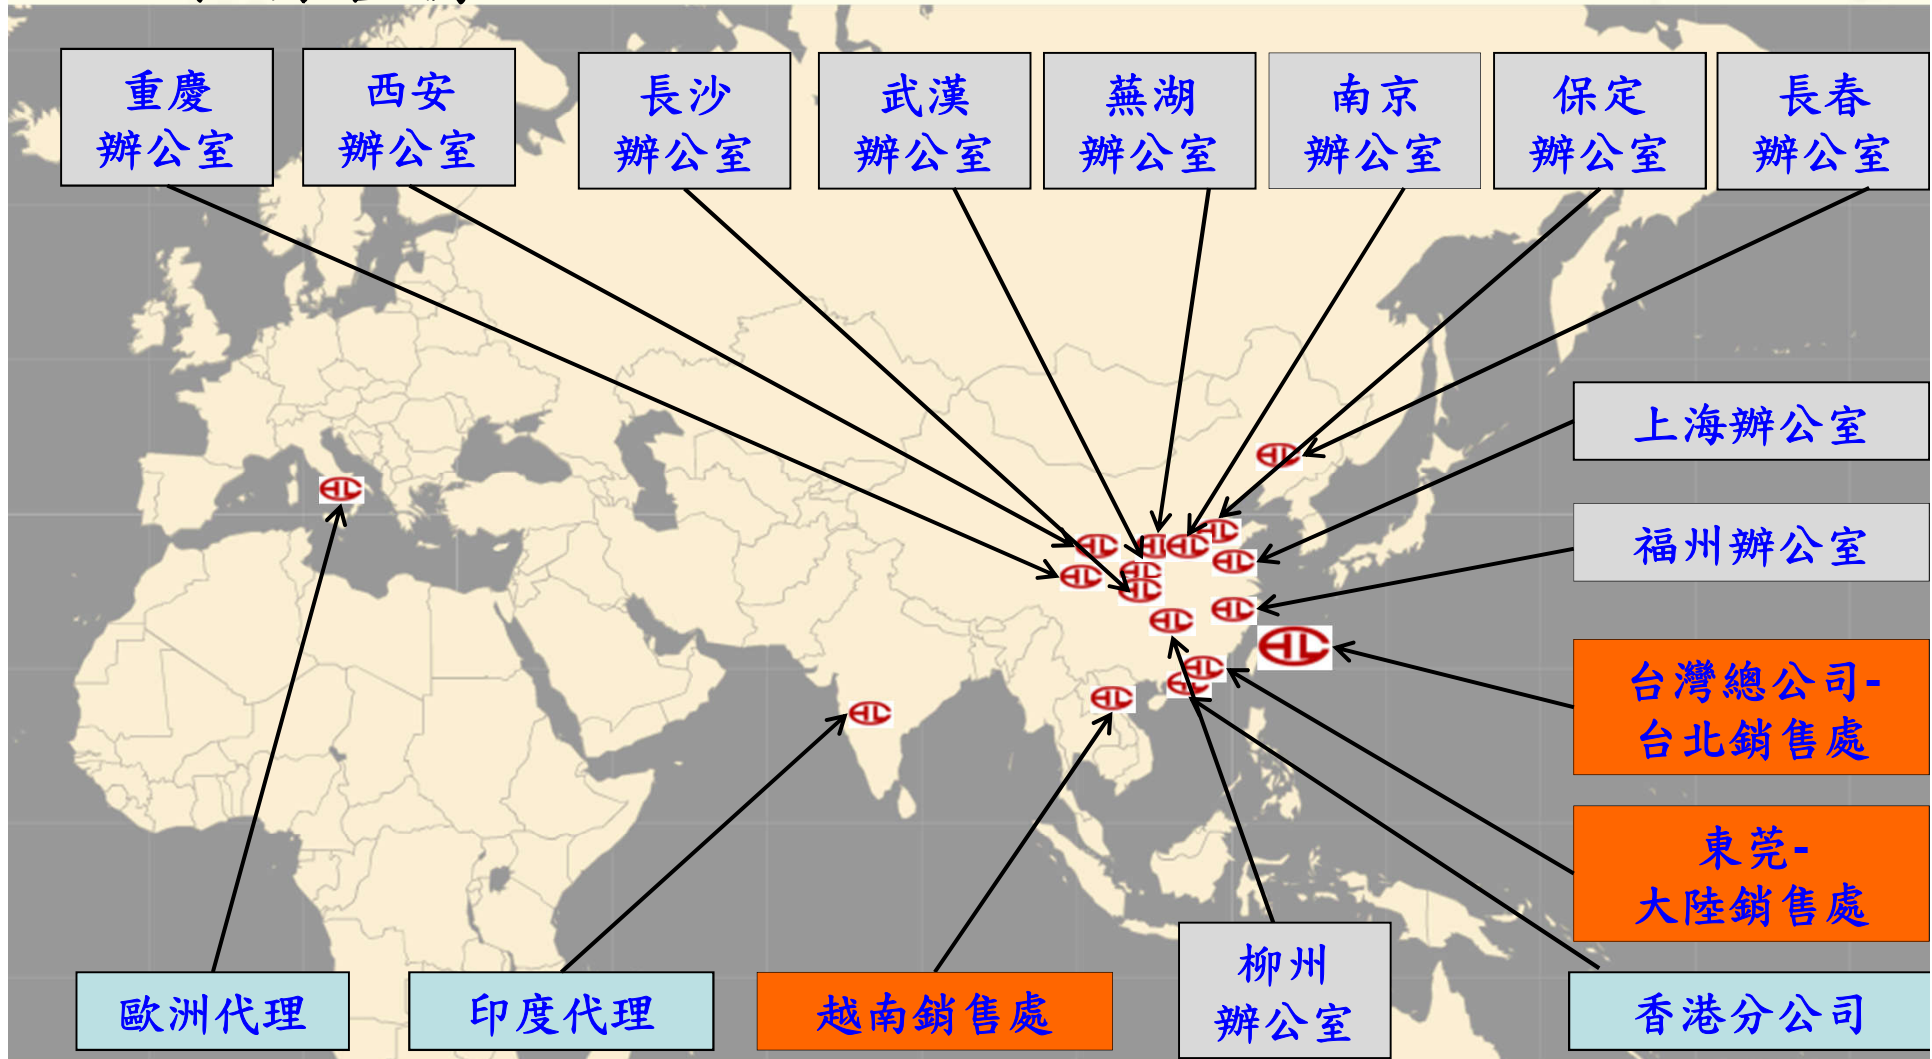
重慶
辦公室

西安
辦公室

長沙
辦公室

武漢
辦公室

蕪湖
辦公室

南京
辦公室

保定
辦公室

長春
辦公室

上海辦公室

福州辦公室

台灣總公司-
台北銷售處

東莞-
大陸銷售處

香港分公司

柳州
辦公室

越南銷售處

印度代理

歐洲代理